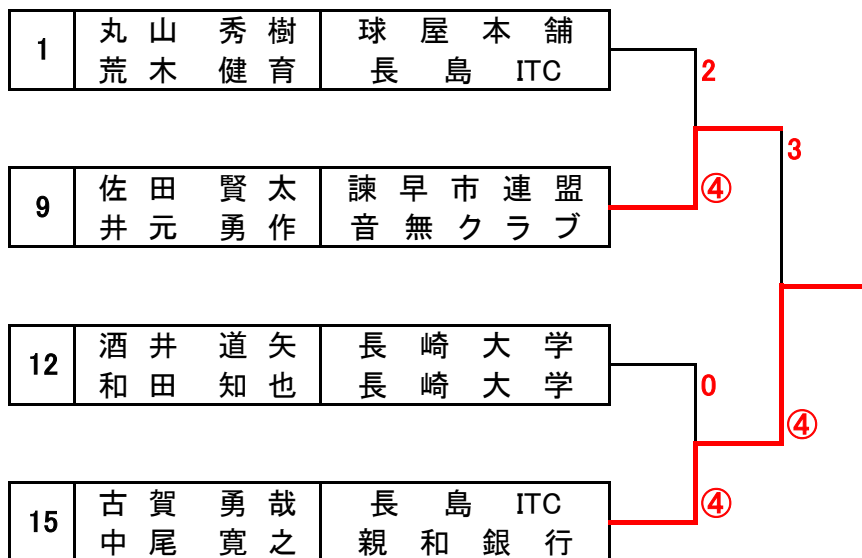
| 1 | 丸山 秀樹<br>荒木 健育 | 球屋本舗<br>長島 ITC |
|---|---|---|

2

3

| 9 | 佐田 賢太<br>井元 勇作 | 諫早市連盟<br>音無クラブ |
|---|---|---|

④

| 12 | 酒井 道矢<br>和田 知也 | 長崎大学<br>長崎大学 |
|---|---|---|

0

④

| 15 | 古賀 勇哉<br>中尾 寛之 | 長島 ITC<br>親和銀行 |
|---|---|---|

④